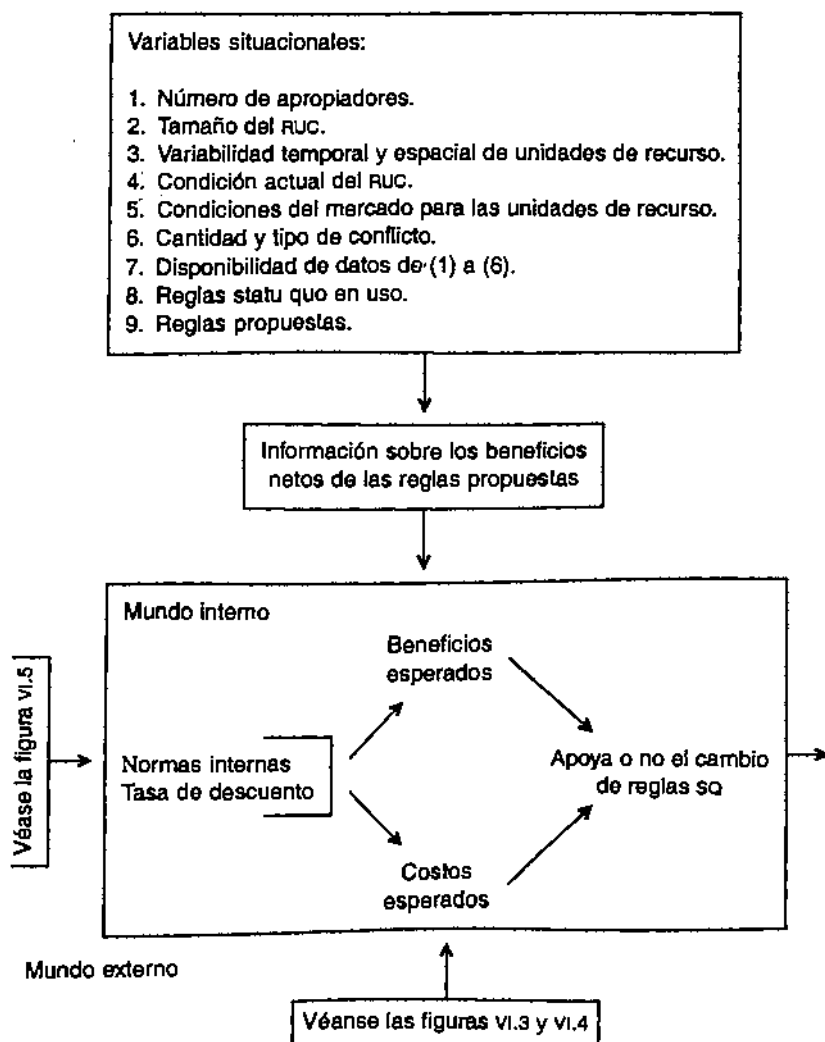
Variables situacionales:

1. Número de apropiadores.
2. Tamaño del RUC.
3. Variabilidad temporal y espacial de unidades de recurso.
4. Condición actual del RUC.
5. Condiciones del mercado para las unidades de recurso.
6. Cantidad y tipo de conflicto.
7. Disponibilidad de datos de (1) a (6).
8. Reglas statu quo en uso.
9. Reglas propuestas.

Información sobre los beneficios netos de las reglas propuestas

Mundo interno

Véase la figura VI.5

Normas internas
Tasa de descuento

Beneficios esperados

Costos esperados

Apoya o no el cambio de reglas SQ

Mundo externo

Véanse las figuras VI.3 y VI.4